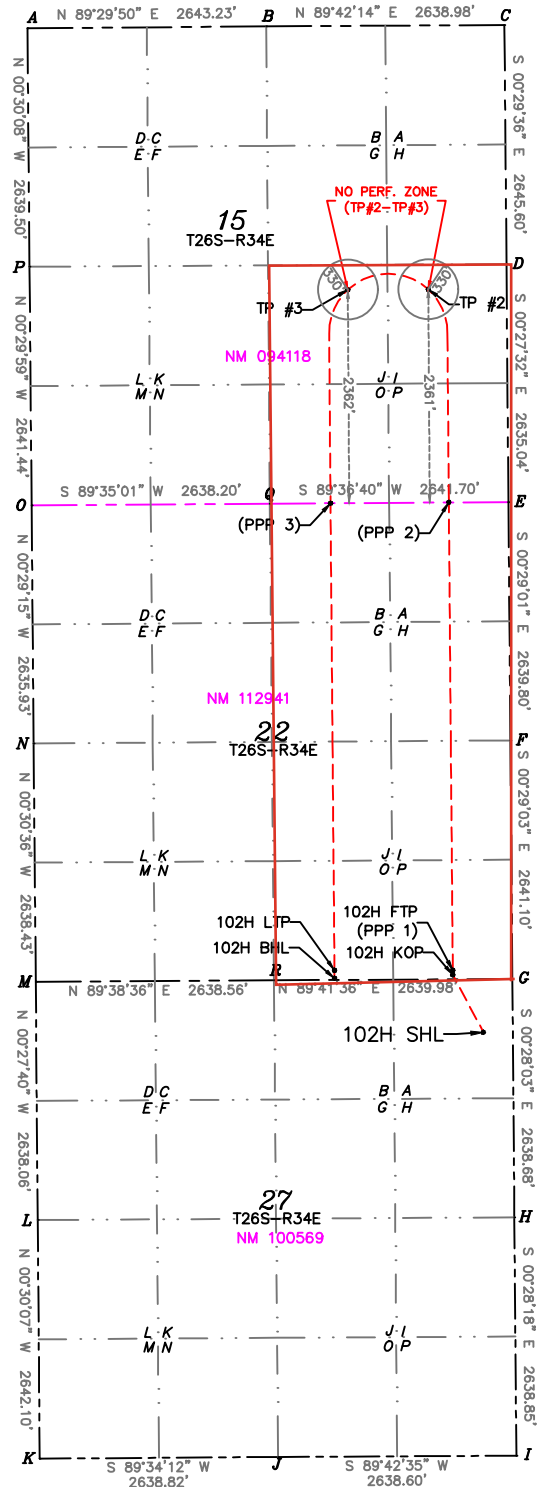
A N 89°29'50" E 2643.23' B N 89°42'14" E 2638.98' C

N 00°30'08" W 2639.50'

S 00°29'36" E 2645.60'

D C
E F

B A
G H

NO PERF. ZONE
(TP#2-TP#3)

15
T26S-R34E

P

D

330'

330'

TP #3

TP #2

N 00°29'59" W 2641.44'

S 00°27'32" E 2635.04'

NM 094118

L K
M N

J I
O P

2362'

2361'

O S 89°35'01" W 2638.20' Q S 89°36'40" W 2641.70' E

(PPP 3)

(PPP 2)

N 00°29'15" W 2635.93'

S 00°29'01" E 2639.80'

D C
E F

B A
G H

NM 112941

N

22
T26S-R34E

F

N 00°30'36" W 2638.43'

S 00°29'03" E 2641.10'

L K
M N

J I
O P

102H LTP

102H BHL

102H FTP
(PPP 1)

102H KOP

M N 89°38'36" E 2638.56' R N 89°41'36" E 2639.98' G

102H SHL

N 00°27'40" W 2638.06'

S 00°28'03" E 2638.68'

D C
E F

B A
G H

L

27
T26S-R34E
NM 100569

H

N 00°30'07" W 2642.10'

S 00°28'18" E 2638.85'

L K
M N

J I
O P

K S 89°34'12" W 2638.82' J S 89°42'35" W 2638.60' I